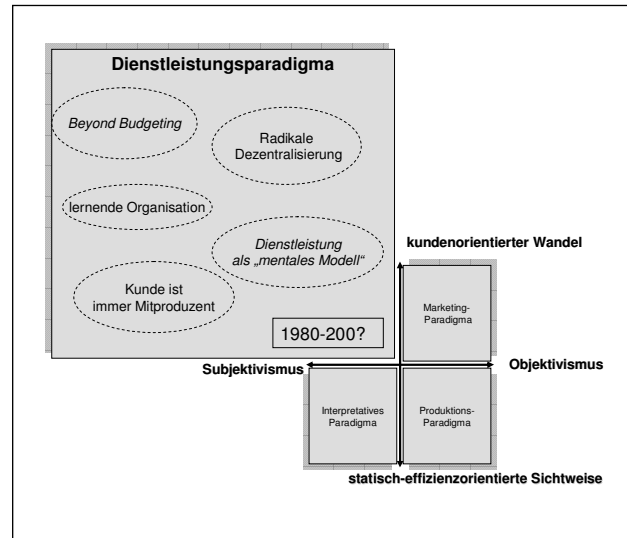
Dienstleistungsparadigma

Beyond Budgeting

Radikale Dezentralisierung

lernende Organisation

Dienstleistung als „mentales Modell“

Kunde ist immer Mitproduzent

1980-200?

kundenorientierter Wandel

Marketing-Paradigma

Subjektivismus

Objektivismus

Interpretatives Paradigma

Produktions-Paradigma

statisch-effizienzorientierte Sichtweise